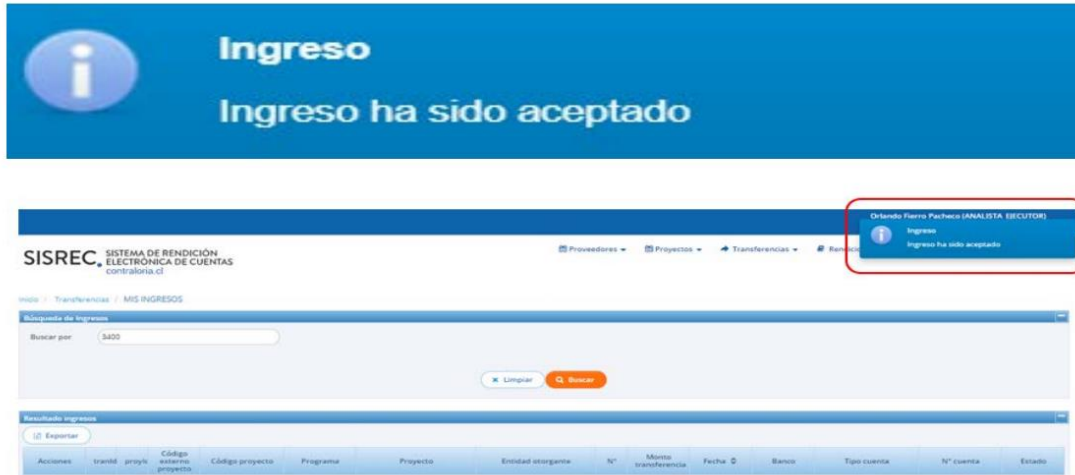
Ingreso

Ingreso ha sido aceptado

Orlando Fierro Pacheco (ANALISTA EJECUTOR)

Ingreso

Ingreso ha sido aceptado

SISREC. SISTEMA DE RENDICIÓN ELECTRÓNICA DE CUENTAS contraloria.cl

Proveedores ▾ Proyectos ▾ Transferencias ▾ Rend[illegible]

Inicio / Transferencias / MIS INGRESOS

Búsqueda de Ingresos

Buscar por 3400

✕ Limpiar Buscar

Resultado ingresos

Exportar

| Acciones | tranId | proyId | Código externo proyecto | Código proyecto | Programa | Proyecto | Entidad otorgante | N° | Monto transferencia | Fecha | Banco | Tipo cuenta | N° cuenta | Estado |
|---|---|---|---|---|---|---|---|---|---|---|---|---|---|---|